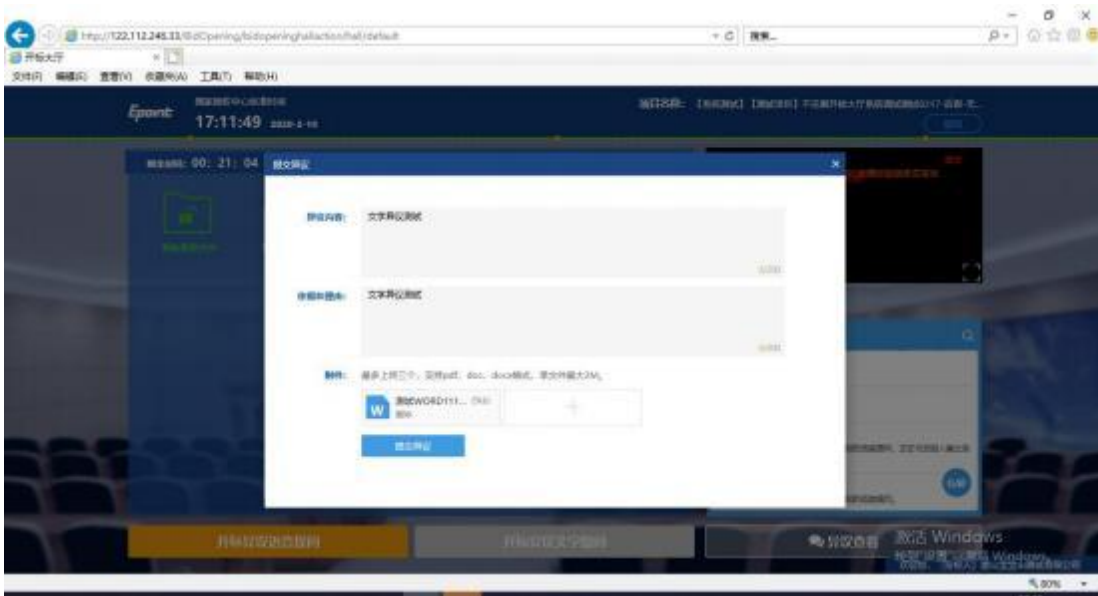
http://122.112.245.33/BidOpening/bidopeninghallaction/hall/default

搜索...

开标大厅

文件(F) 编辑(E) 查看(V) 收藏夹(A) 工具(T) 帮助(H)

Epoint

17:11:49

项目名称: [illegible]

00: 21: 04

提交异议

×

异议内容: 文字异议测试

0/200

依据和理由: 文字异议测试

0/200

附件: 最多上传三个，支持pdf、doc、docx格式，单文件最大2M。

测试WORD111... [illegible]

+

提交异议

开标异议语音提问

开标异议文字提问

异议查看

激活 Windows

转到"设置"以激活 Windows。

80%